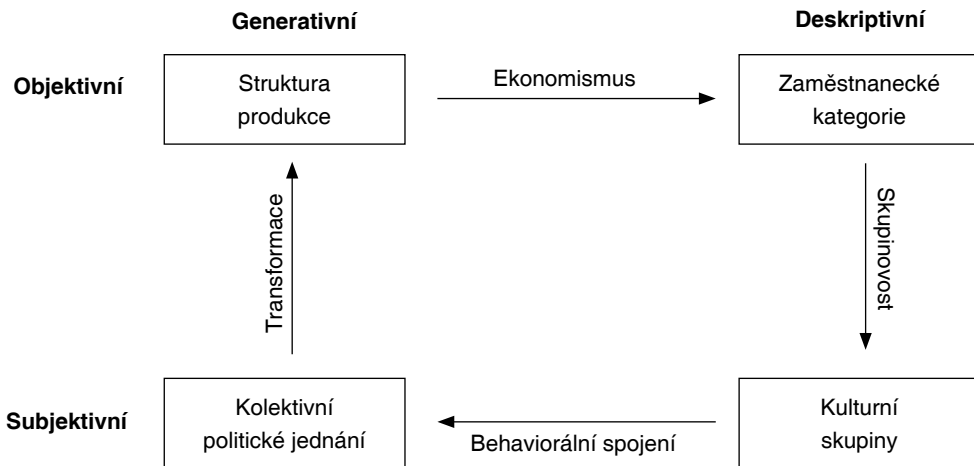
Generativní

Deskriptivní

Objektivní

Struktura produkce

Ekonomismus

Zaměstnanecké kategorie

Transformace

Skupinovost

Subjektivní

Kolektivní politické jednání

Behaviorální spojení

Kulturní skupiny